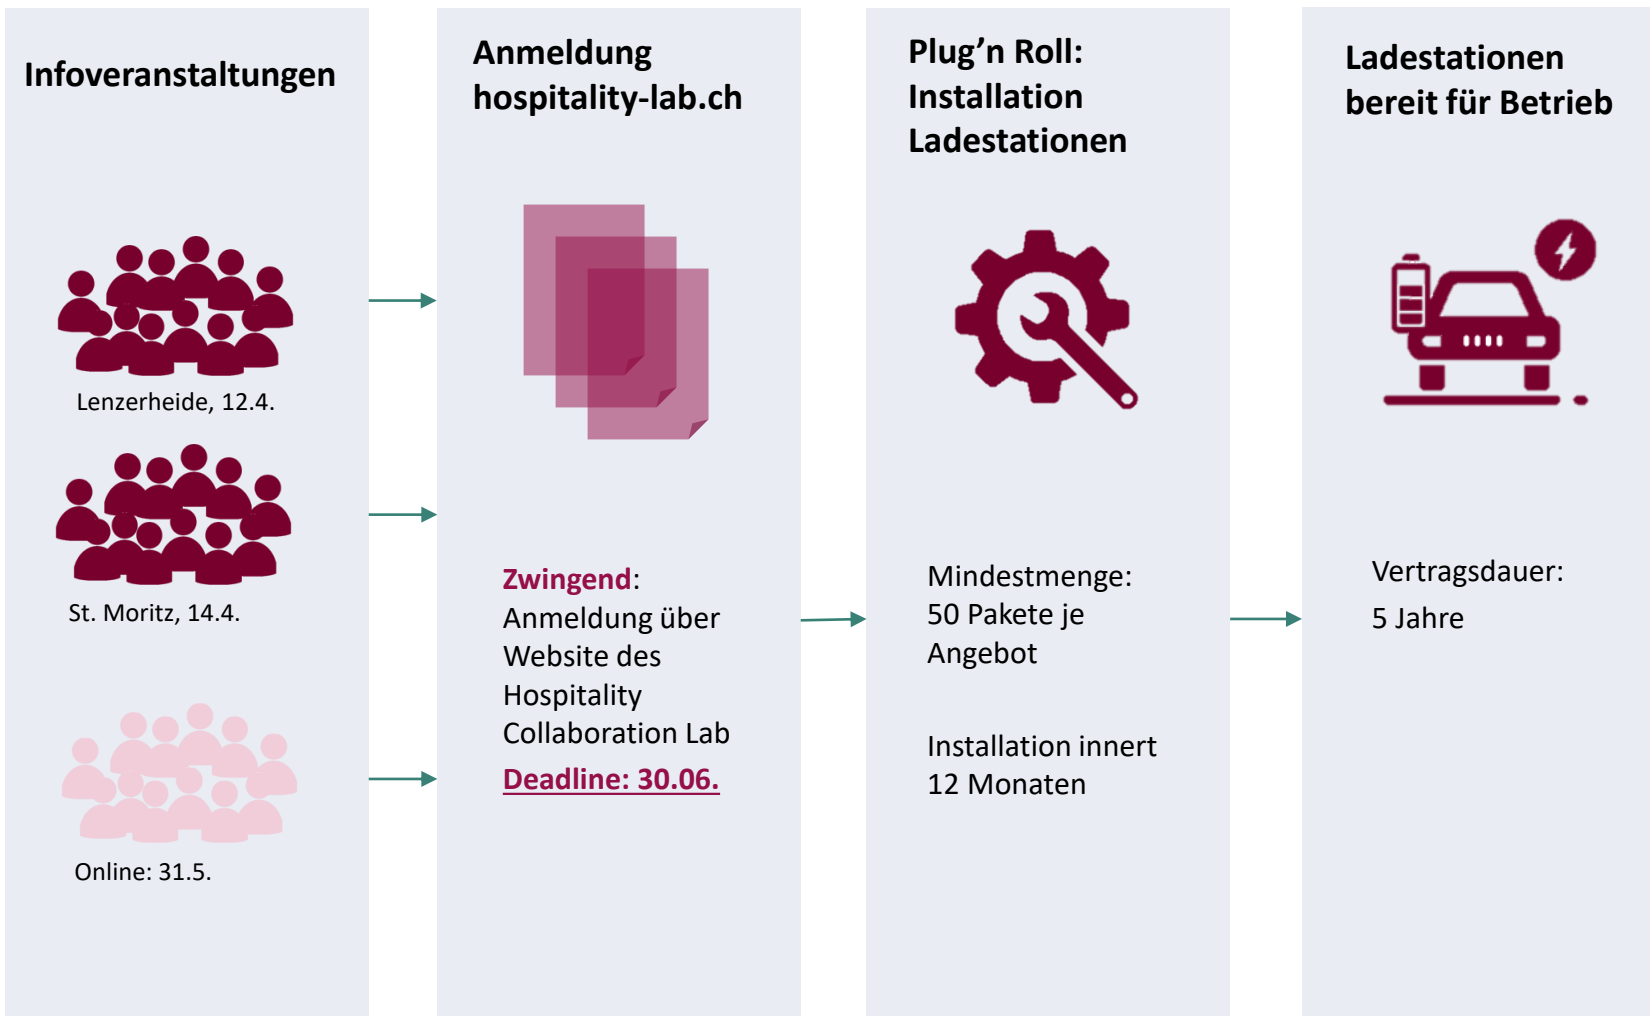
Infoveranstaltungen

Lenzerheide, 12.4.

St. Moritz, 14.4.

Online: 31.5.

Anmeldung hospitality-lab.ch

Zwingend: Anmeldung über Website des Hospitality Collaboration Lab

Deadline: 30.06.

Plug’n Roll: Installation Ladestationen

Mindestmenge: 50 Pakete je Angebot

Installation innert 12 Monaten

Ladestationen bereit für Betrieb

Vertragsdauer: 5 Jahre